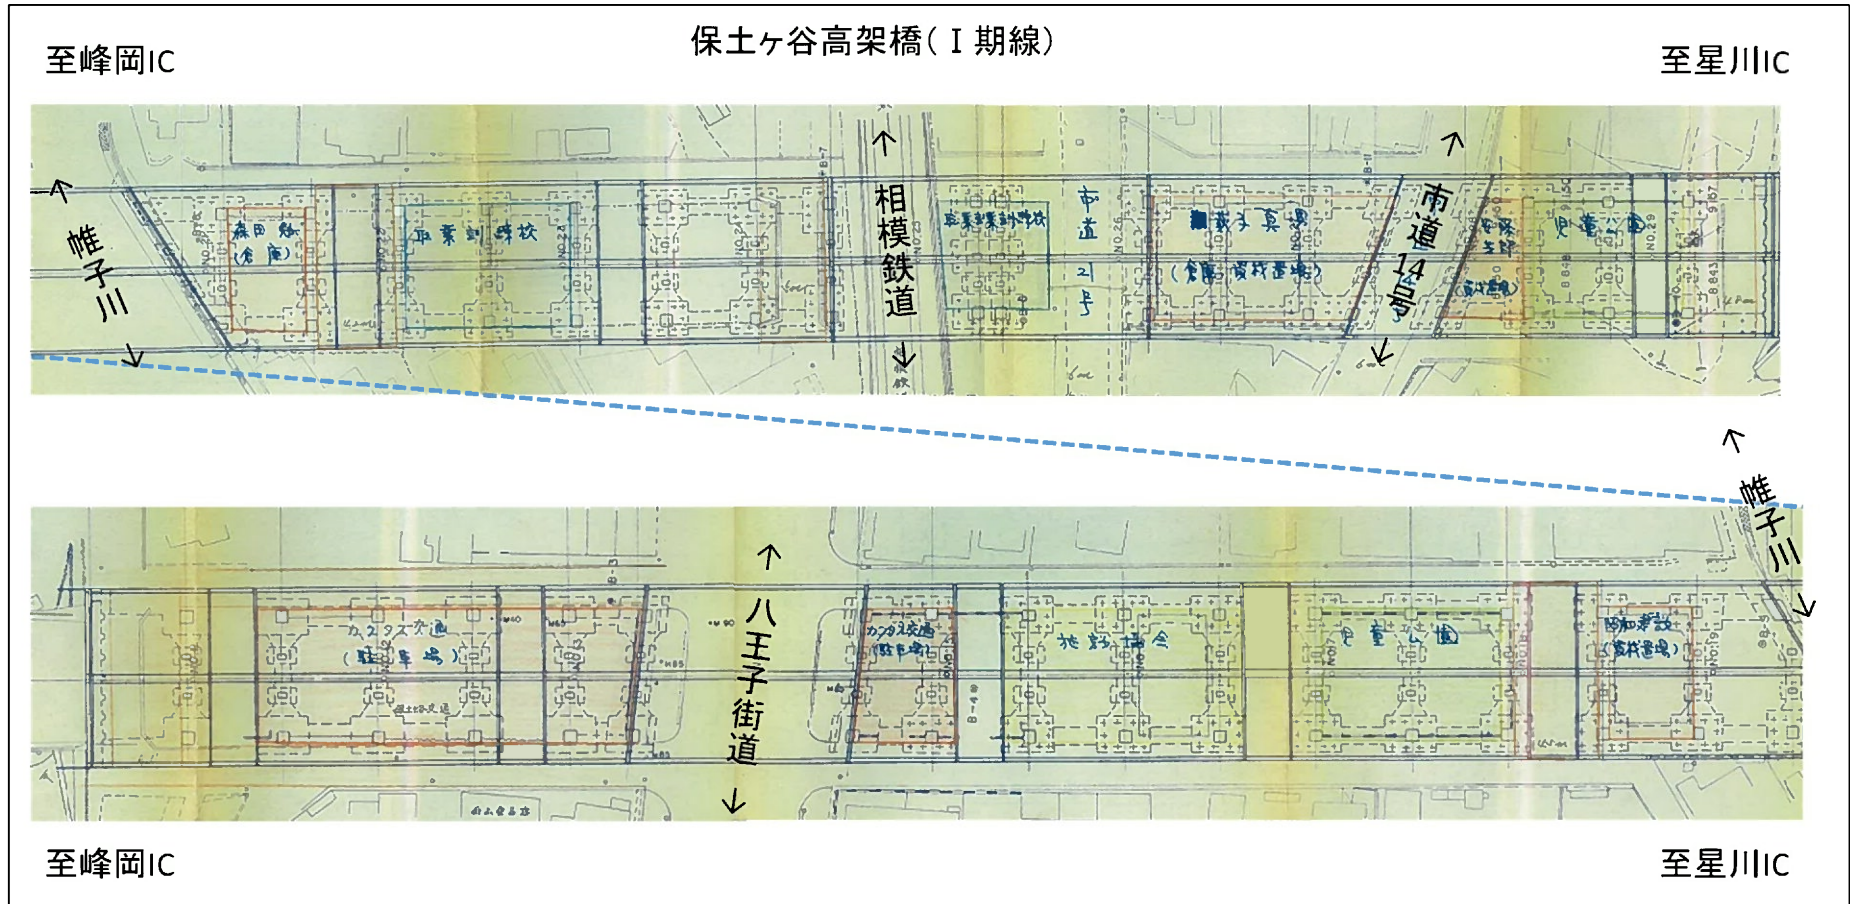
保土ヶ谷高架橋（Ⅰ期線）

至峰岡IC

至星川IC

帷子川

森田 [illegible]
（倉庫）

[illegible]学校

相模鉄道

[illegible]学校

市道21号

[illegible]写真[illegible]
（倉庫・資材置場）

市道14号

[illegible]
（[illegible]）

児童公園

帷子川

カナスク交通
（駐車場）

八王子街道

カナスク交通
（駐車場）

地区協会

児童公園

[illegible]
（資材置場）

至峰岡IC

至星川IC